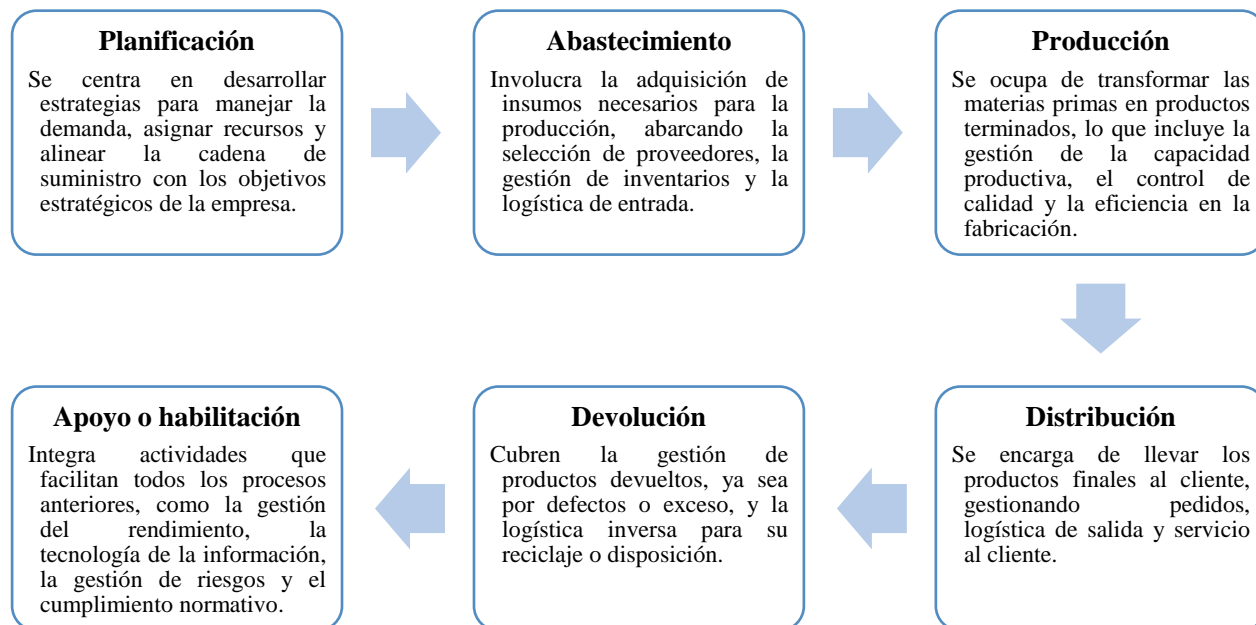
**Planificación**
Se centra en desarrollar estrategias para manejar la demanda, asignar recursos y alinear la cadena de suministro con los objetivos estratégicos de la empresa.

**Abastecimiento**
Involucra la adquisición de insumos necesarios para la producción, abarcando la selección de proveedores, la gestión de inventarios y la logística de entrada.

**Producción**
Se ocupa de transformar las materias primas en productos terminados, lo que incluye la gestión de la capacidad productiva, el control de calidad y la eficiencia en la fabricación.

**Distribución**
Se encarga de llevar los productos finales al cliente, gestionando pedidos, logística de salida y servicio al cliente.

**Devolución**
Cubren la gestión de productos devueltos, ya sea por defectos o exceso, y la logística inversa para su reciclaje o disposición.

**Apoyo o habilitación**
Integra actividades que facilitan todos los procesos anteriores, como la gestión del rendimiento, la tecnología de la información, la gestión de riesgos y el cumplimiento normativo.